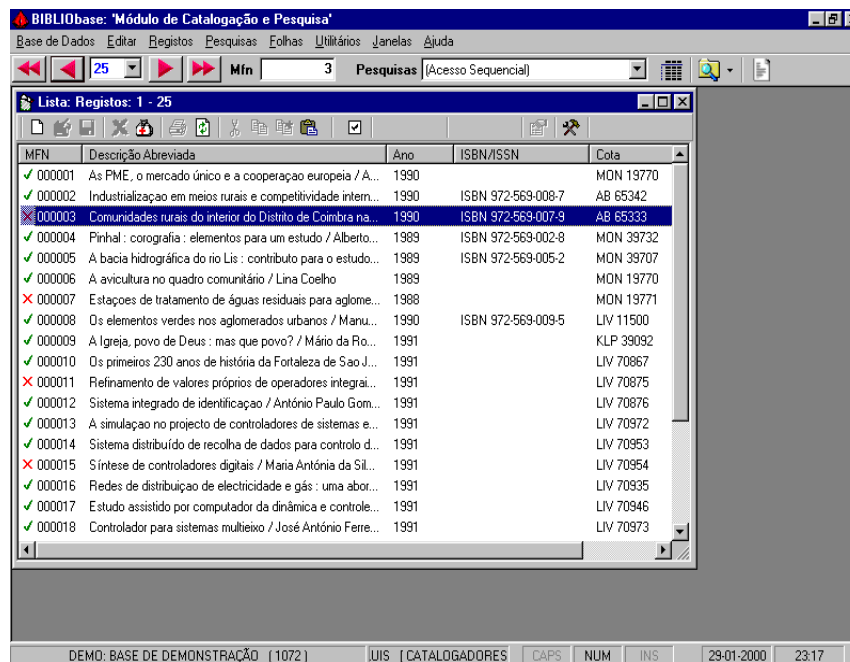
BIBLIObase: 'Módulo de Catalogação e Pesquisa'

Base de Dados Editar Registos Pesquisas Folhas Utilitários Janelas Ajuda

25 Mfn 3 Pesquisas (Acesso Sequencial)

Lista: Registos: 1 - 25

| MFN | Descrição Abreviada | Ano | ISBN/ISSN | Cota |
|---|---|---|---|---|
| ✓ 000001 | As PME, o mercado único e a cooperaçao europeia / A... | 1990 | | MON 19770 |
| ✓ 000002 | Industrialização em meios rurais e competitividade intern... | 1990 | ISBN 972-569-008-7 | AB 65342 |
| 000003 | Comunidades rurais do interior do Distrito de Coimbra na... | 1990 | ISBN 972-569-007-9 | AB 65333 |
| ✓ 000004 | Pinhal : corografia : elementos para um estudo / Alberto... | 1989 | ISBN 972-569-002-8 | MON 39732 |
| ✓ 000005 | A bacia hidrográfica do rio Lis : contributo para o estudo... | 1989 | ISBN 972-569-005-2 | MON 39707 |
| ✓ 000006 | A avicultura no quadro comunitário / Lina Coelho | 1989 | | MON 19770 |
| ✕ 000007 | Estaçoes de tratamento de águas residuais para aglome... | 1988 | | MON 19771 |
| ✓ 000008 | Os elementos verdes nos aglomerados urbanos / Manu... | 1990 | ISBN 972-569-009-5 | LIV 11500 |
| ✓ 000009 | A Igreja, povo de Deus : mas que povo? / Mário da Ro... | 1991 | | KLP 39092 |
| ✓ 000010 | Os primeiros 230 anos de história da Fortaleza de Sao J... | 1991 | | LIV 70867 |
| ✕ 000011 | Refinamento de valores próprios de operadores integrai... | 1991 | | LIV 70875 |
| ✓ 000012 | Sistema integrado de identificaçao / António Paulo Gom... | 1991 | | LIV 70876 |
| ✓ 000013 | A simulaçao no projecto de controladores de sistemas e... | 1991 | | LIV 70972 |
| ✓ 000014 | Sistema distribuído de recolha de dados para controlo d... | 1991 | | LIV 70953 |
| ✕ 000015 | Síntese de controladores digitais / Maria Antónia da Sil... | 1991 | | LIV 70954 |
| ✓ 000016 | Redes de distribuiçao de electricidade e gás : uma abor... | 1991 | | LIV 70935 |
| ✓ 000017 | Estudo assistido por computador da dinâmica e controle... | 1991 | | LIV 70946 |
| ✓ 000018 | Controlador para sistemas multieixo / José António Ferre... | 1991 | | LIV 70973 |

DEMO: BASE DE DEMONSTRAÇÃO (1072) UIS [CATALOGADORES CAPS NUM INS 29-01-2000 23:17